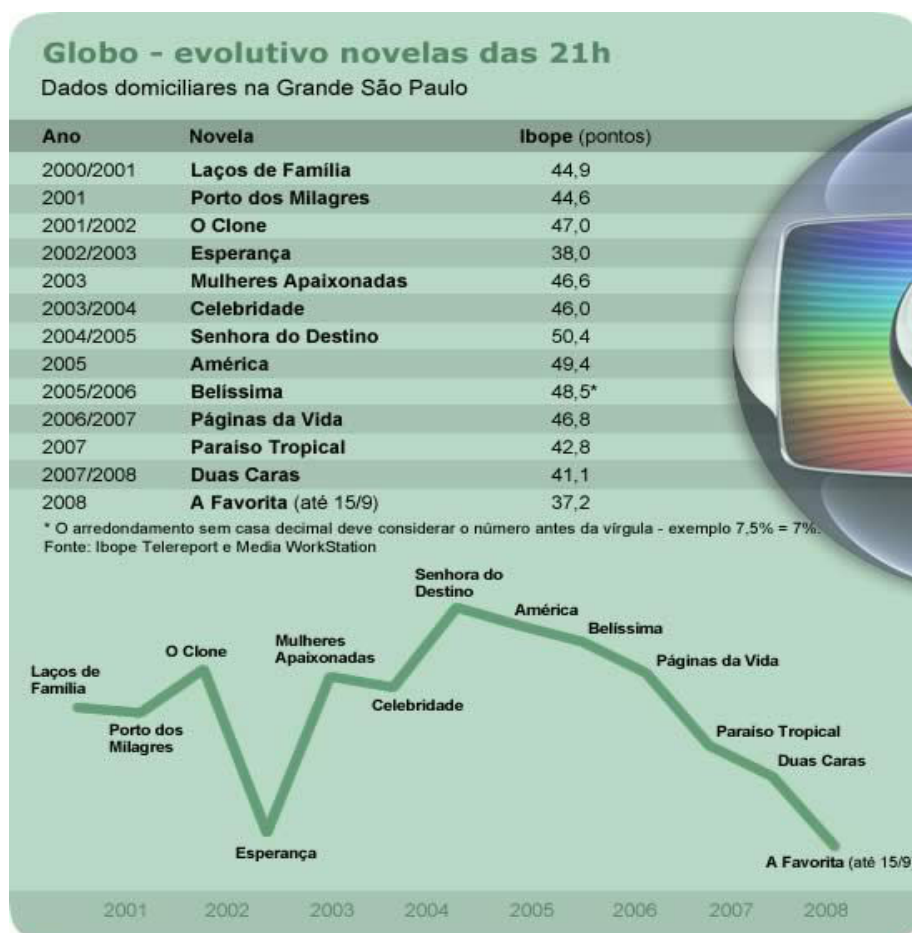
Globo - evolutivo novelas das 21h
Dados domiciliares na Grande São Paulo

| Ano | Novela | Ibope (pontos) |
|---|---|---|
| 2000/2001 | Laços de Família | 44,9 |
| 2001 | Porto dos Milagres | 44,6 |
| 2001/2002 | O Clone | 47,0 |
| 2002/2003 | Esperança | 38,0 |
| 2003 | Mulheres Apaixonadas | 46,6 |
| 2003/2004 | Celebridade | 46,0 |
| 2004/2005 | Senhora do Destino | 50,4 |
| 2005 | América | 49,4 |
| 2005/2006 | Belíssima | 48,5* |
| 2006/2007 | Páginas da Vida | 46,8 |
| 2007 | Paraiso Tropical | 42,8 |
| 2007/2008 | Duas Caras | 41,1 |
| 2008 | A Favorita (até 15/9) | 37,2 |

* O arredondamento sem casa decimal deve considerar o número antes da vírgula - exemplo 7,5% = 7%.
Fonte: Ibope Telereport e Media WorkStation

Laços de Família
Porto dos Milagres
O Clone
Esperança
Mulheres Apaixonadas
Celebridade
Senhora do Destino
América
Belíssima
Páginas da Vida
Paraiso Tropical
Duas Caras
A Favorita (até 15/9

2001 2002 2003 2004 2005 2006 2007 2008